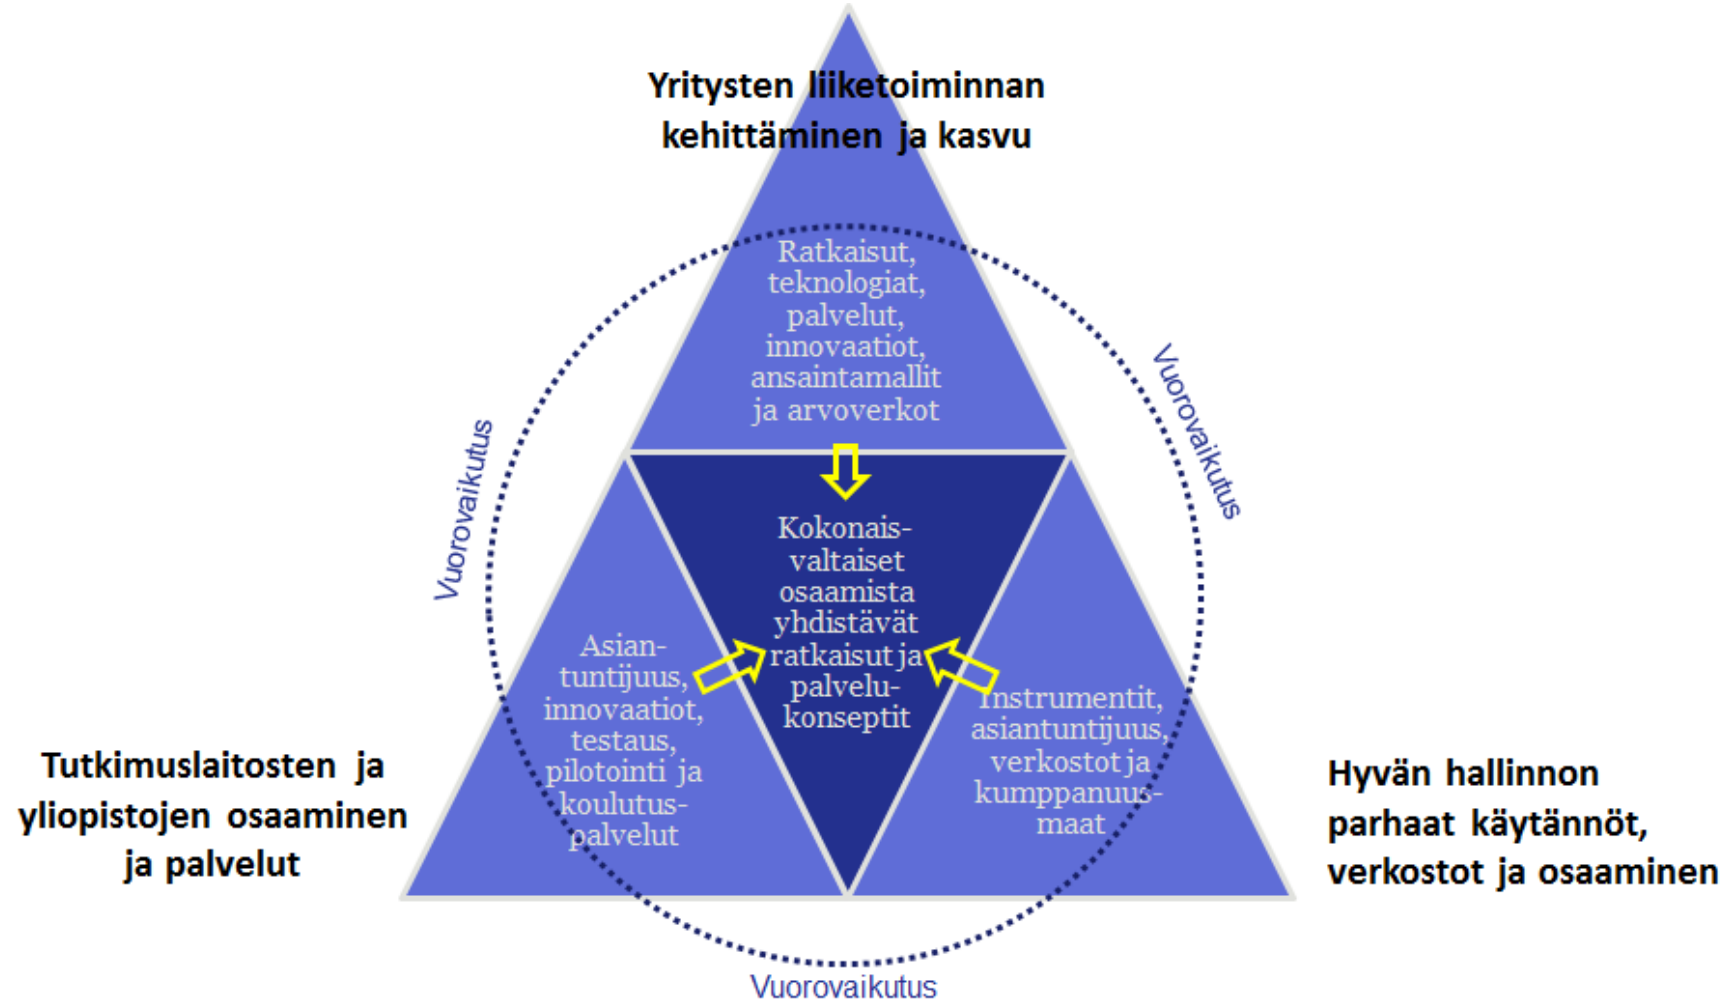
Yritysten liiketoiminnan kehittäminen ja kasvu

Ratkaisut, teknologiat, palvelut, innovaatiot, ansaintamallit ja arvoverkot

Vuorovaikutus

Vuorovaikutus

Kokonaisvaltaiset osaamista yhdistävät ratkaisut ja palvelukonseptit

Asiantuntijuus, innovaatiot, testaus, pilotointi ja koulutuspalvelut

Instrumentit, asiantuntijuus, verkostot ja kumppanuusmaat

Tutkimuslaitosten ja yliopistojen osaaminen ja palvelut

Hyvän hallinnon parhaat käytännöt, verkostot ja osaaminen

Vuorovaikutus